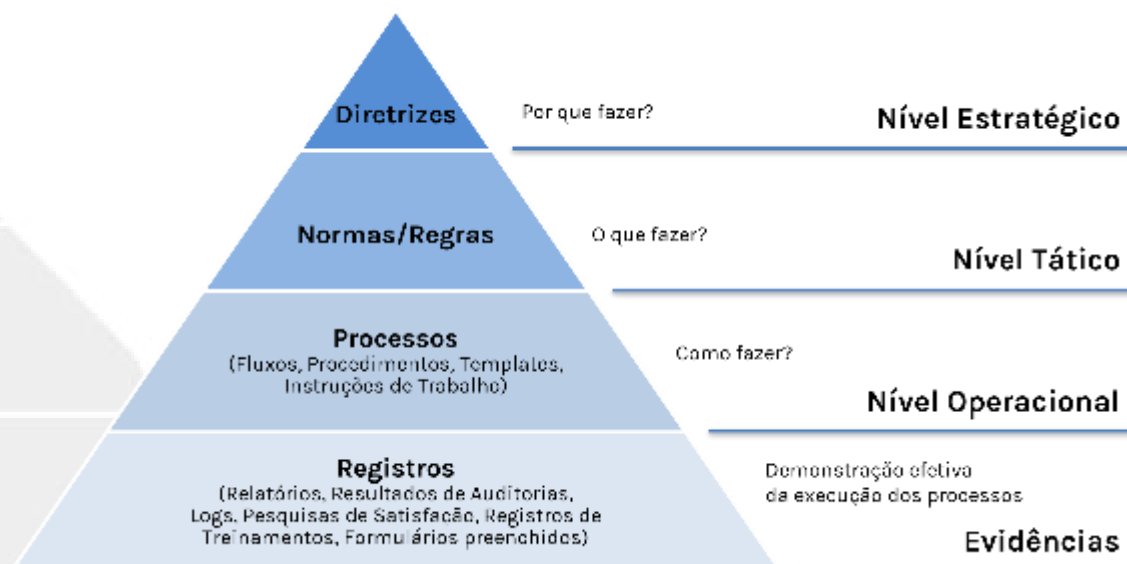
Diretrizes

Por que fazer?

Nível Estratégico

Normas/Regras

O que fazer?

Nível Tático

Processos
(Fluxos, Procedimentos, Templates, Instruções de Trabalho)

Como fazer?

Nível Operacional

Registros
(Relatórios, Resultados de Auditorias, Logs, Pesquisas de Satisfação, Registros de Treinamentos, Formulários preenchidos)

Demonstração efetiva da execução dos processos

Evidências